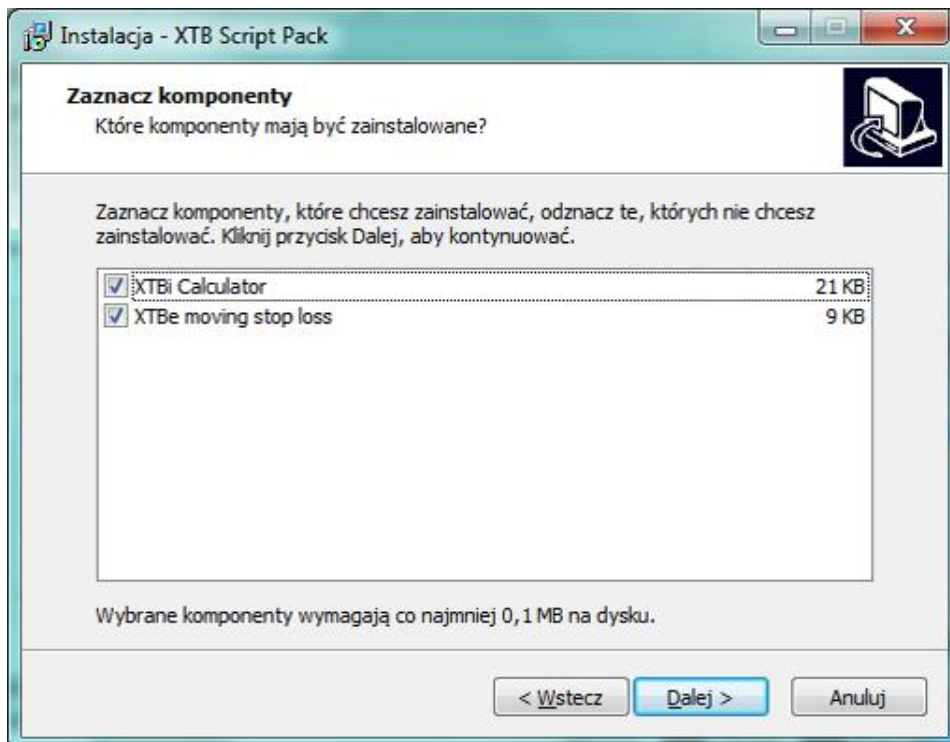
Instalacja - XTB Script Pack

**Zaznacz komponenty**
Które komponenty mają być zainstalowane?

Zaznacz komponenty, które chcesz zainstalować, odznacz te, których nie chcesz zainstalować. Kliknij przycisk Dalej, aby kontynuować.

| | | |
|---|---|---|
| ☑ | XTBi Calculator | 21 KB |
| ☑ | XTBe moving stop loss | 9 KB |

Wybrane komponenty wymagają co najmniej 0,1 MB na dysku.

< Wstecz | Dalej > | Anuluj